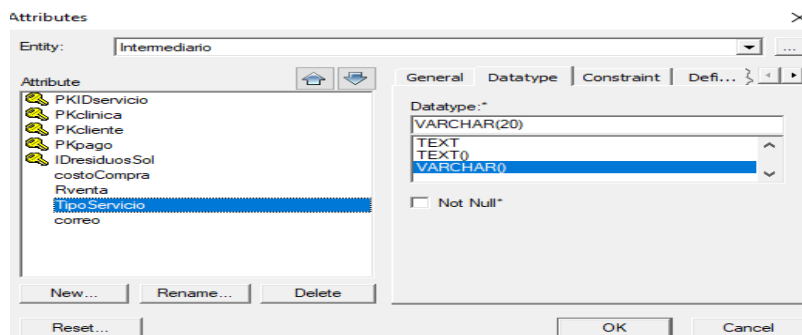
Attributes

Entity: Intermediario

Attribute

PKIDservicio
PKclinica
PKcliente
PKpago
IDresiduosSol
costoCompra
Rventa
TipoServicio
correo

New... Rename... Delete

General Datatype Constraint Defi...

Datatype:*
VARCHAR(20)
TEXT
TEXT()
VARCHAR()

Not Null*

Reset...

OK Cancel